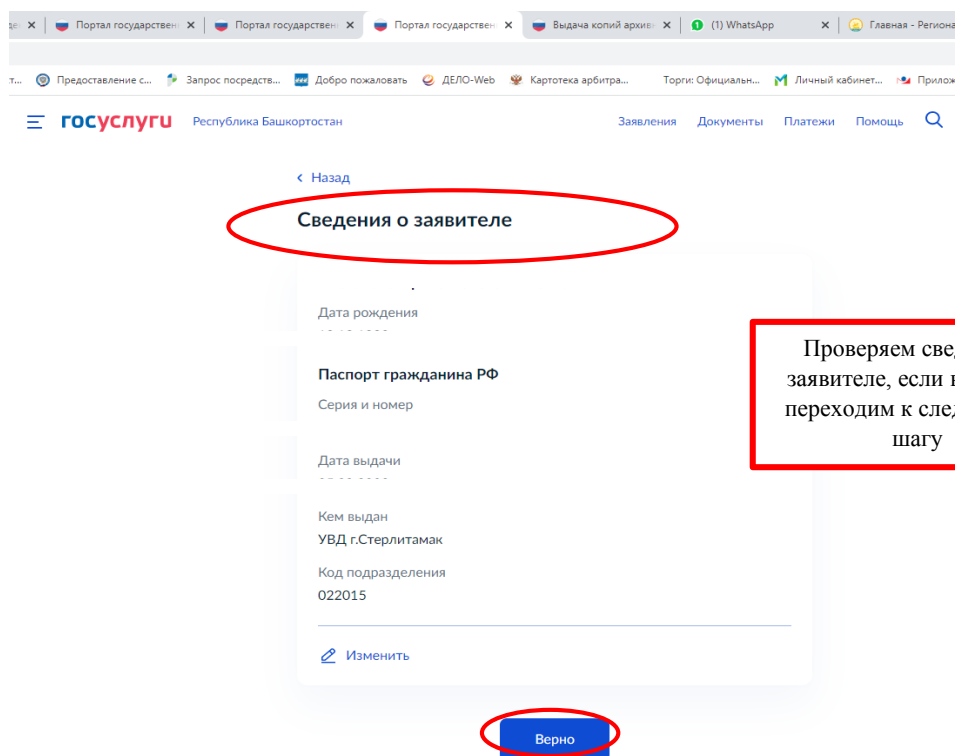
Портал государственн × Портал государственн × Портал государственн × Выдача копий архив × (1) WhatsApp × Главная - Региона

Предоставление с... Запрос посредств... Добро пожаловать ДЕЛО-Web Картотека арбитра... Торги: Официальн... Личный кабинет... Прилож

госуслуги Республика Башкортостан

Заявления Документы Платежи Помощь

‹ Назад

Сведения о заявителе

Дата рождения
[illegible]

Паспорт гражданина РФ

Серия и номер

Дата выдачи
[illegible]

Кем выдан
УВД г.Стерлитамак

Код подразделения
022015

Изменить

Верно

Проверяем свед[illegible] заявителе, если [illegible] переходим к след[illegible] шагу